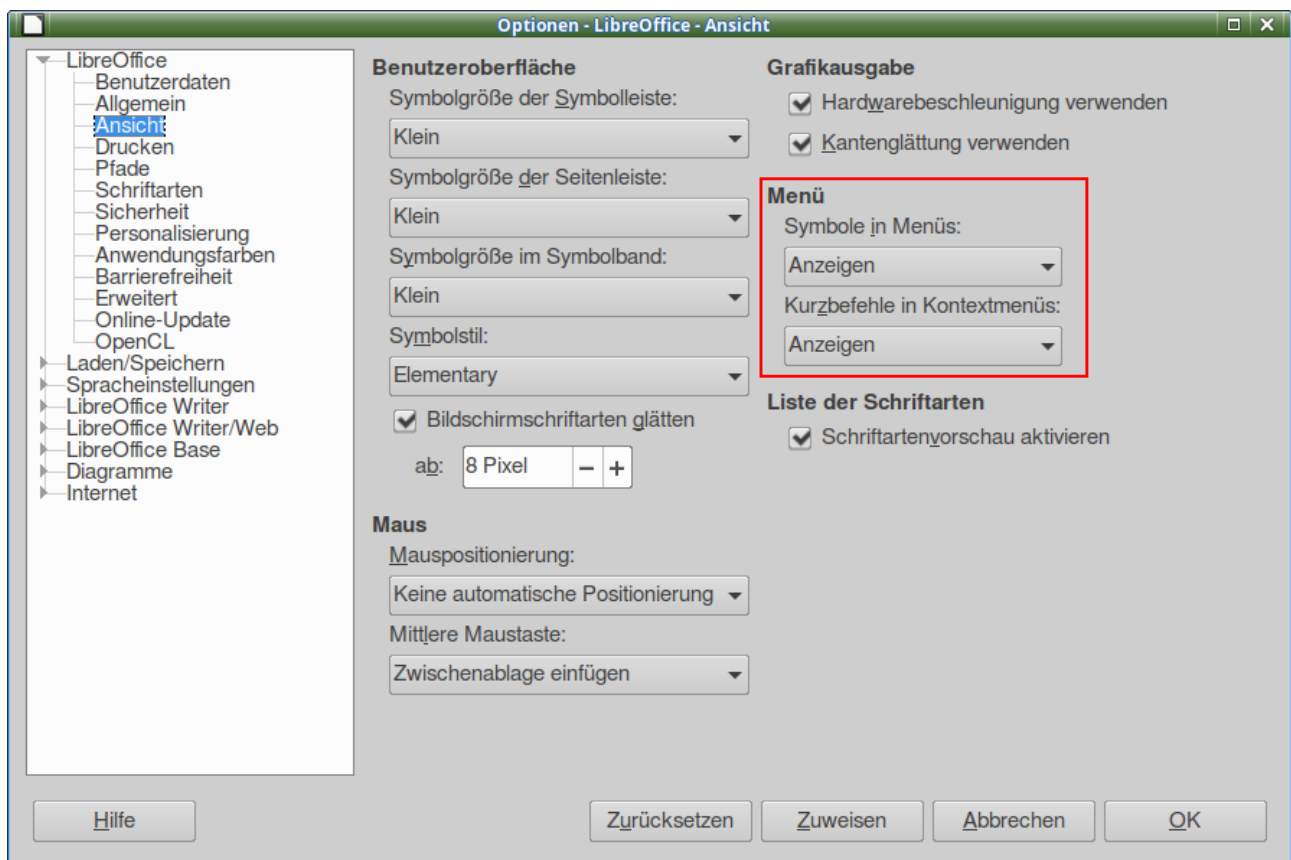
Optionen - LibreOffice - Ansicht

LibreOffice
Benutzerdaten
Allgemein
Ansicht
Drucken
Pfade
Schriftarten
Sicherheit
Personalisierung
Anwendungsfarben
Barrierefreiheit
Erweitert
Online-Update
OpenCL
Laden/Speichern
Spracheinstellungen
LibreOffice Writer
LibreOffice Writer/Web
LibreOffice Base
Diagramme
Internet

Benutzeroberfläche
Symbolgröße der Symbolleiste:
Klein
Symbolgröße der Seitenleiste:
Klein
Symbolgröße im Symbolband:
Klein
Symbolstil:
Elementary
Bildschirmschriftarten glätten
ab: 8 Pixel − +

Maus
Mauspositionierung:
Keine automatische Positionierung
Mittlere Maustaste:
Zwischenablage einfügen

Grafikausgabe
Hardwarebeschleunigung verwenden
Kantenglättung verwenden

Menü
Symbole in Menüs:
Anzeigen
Kurzbefehle in Kontextmenüs:
Anzeigen

Liste der Schriftarten
Schriftartenvorschau aktivieren

Hilfe
Zurücksetzen
Zuweisen
Abbrechen
OK